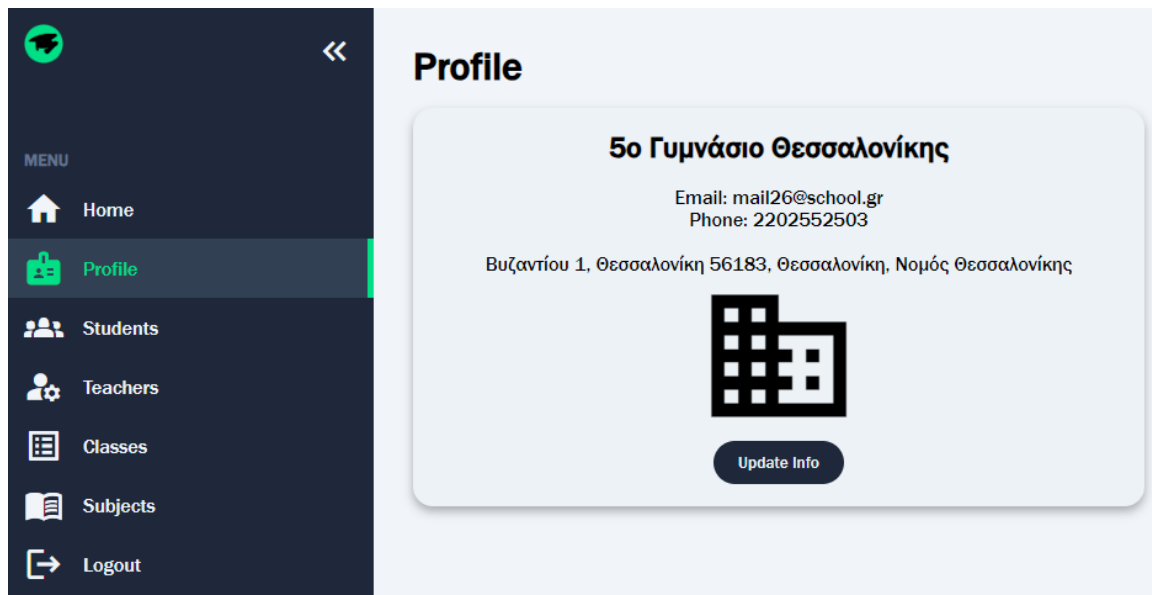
«

MENU

Home

Profile

Students

Teachers

Classes

Subjects

Logout

Profile

5ο Γυμνάσιο Θεσσαλονίκης

Email: mail26@school.gr
Phone: 2202552503

Βυζαντίου 1, Θεσσαλονίκη 56183, Θεσσαλονίκη, Νομός Θεσσαλονίκης

Update Info